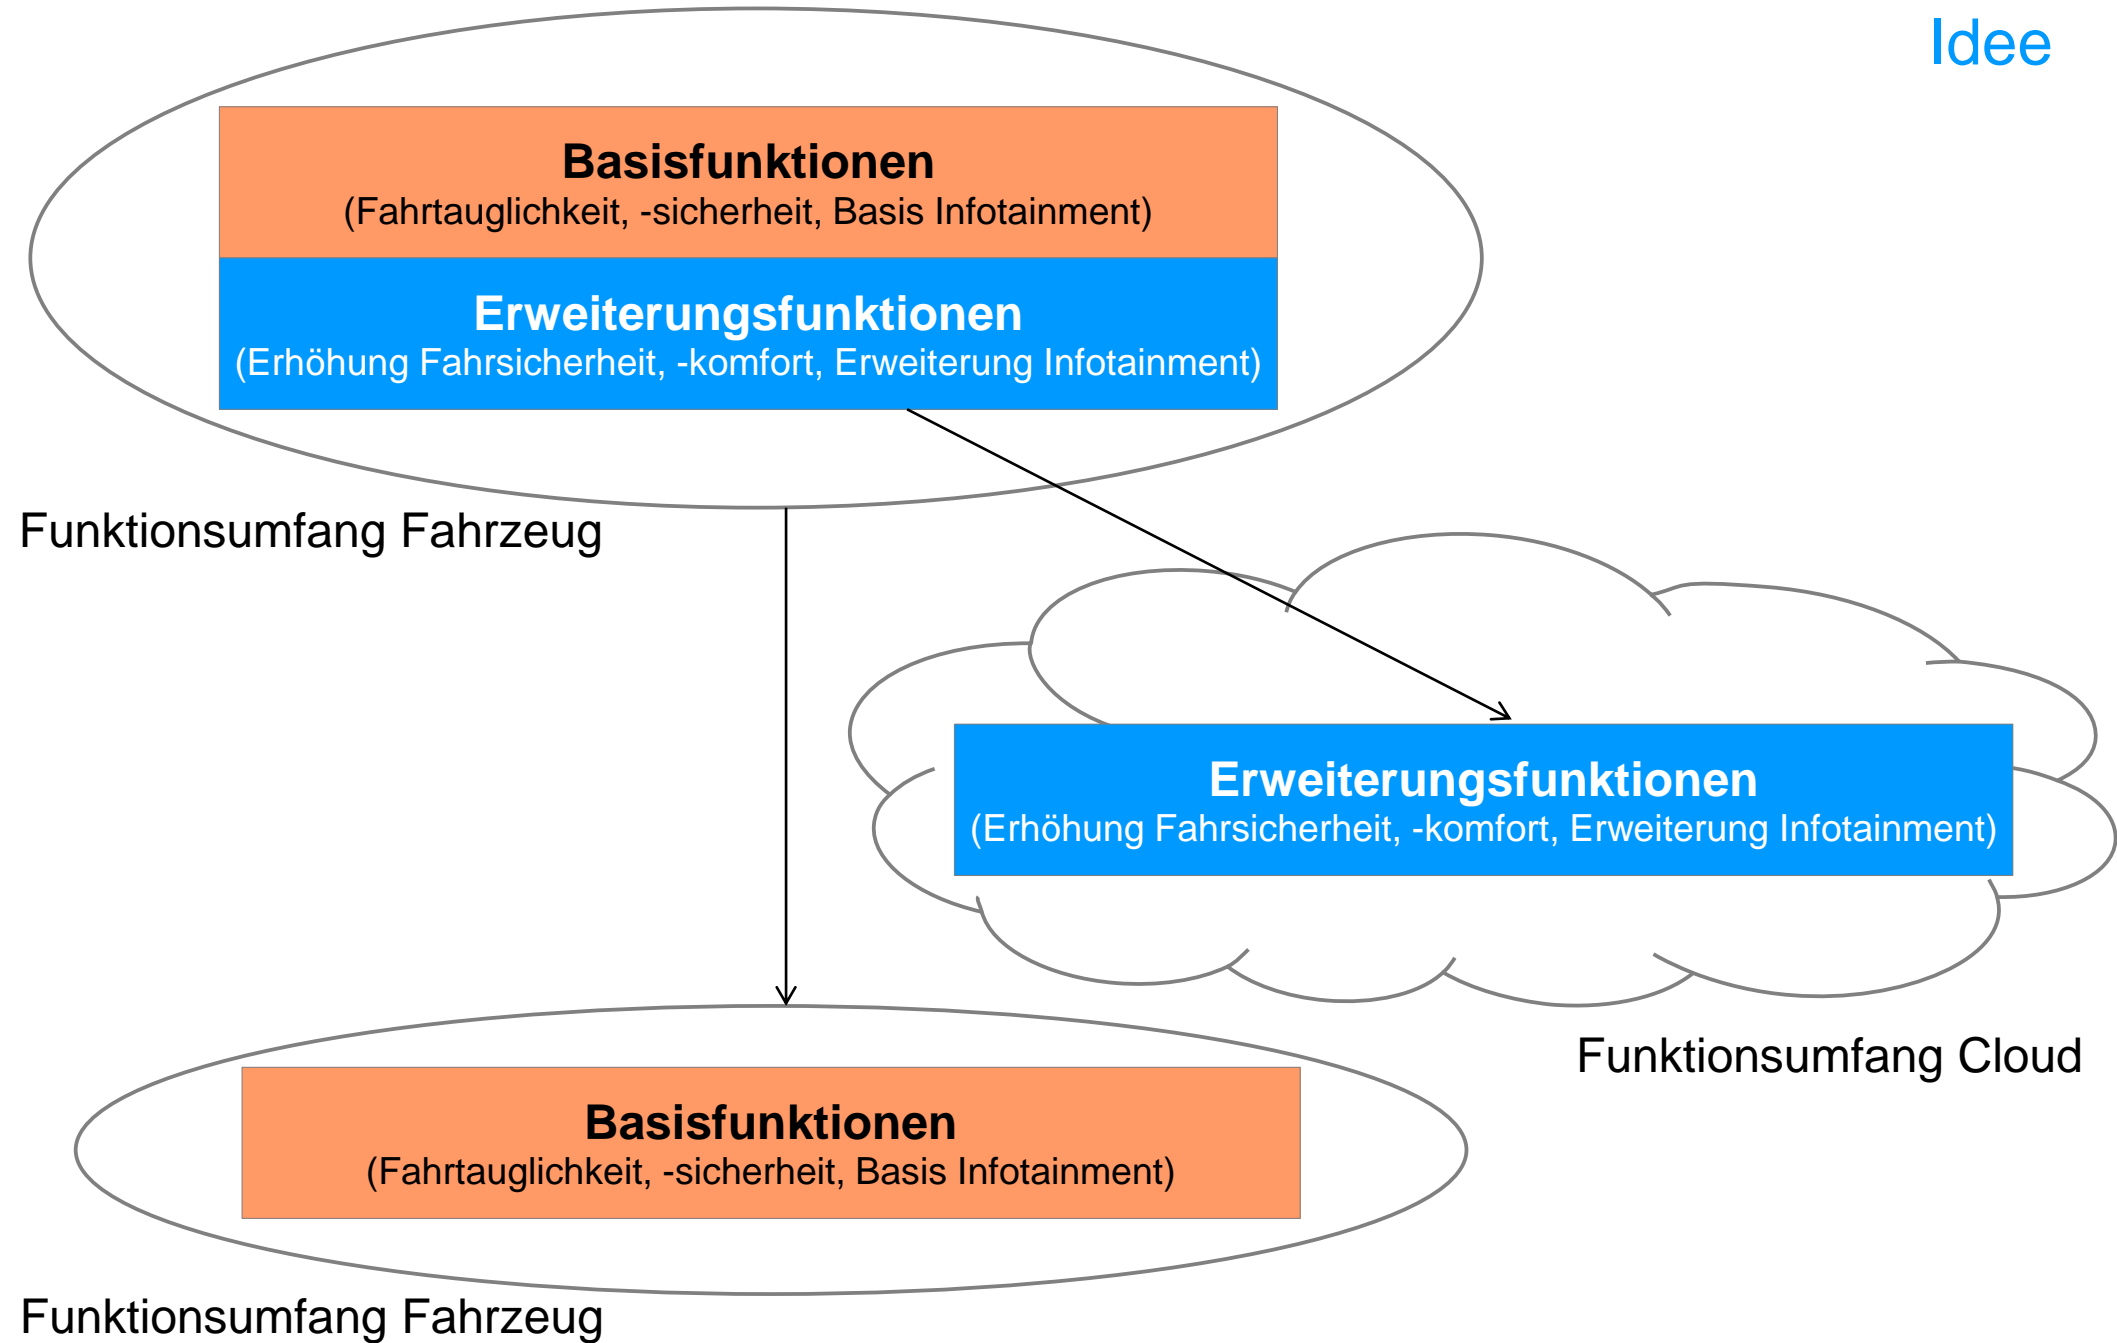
Idee

Basisfunktionen
(Fahrtauglichkeit, -sicherheit, Basis Infotainment)

Erweiterungsfunktionen
(Erhöhung Fahrsicherheit, -komfort, Erweiterung Infotainment)

Funktionsumfang Fahrzeug

Erweiterungsfunktionen
(Erhöhung Fahrsicherheit, -komfort, Erweiterung Infotainment)

Funktionsumfang Cloud

Basisfunktionen
(Fahrtauglichkeit, -sicherheit, Basis Infotainment)

Funktionsumfang Fahrzeug